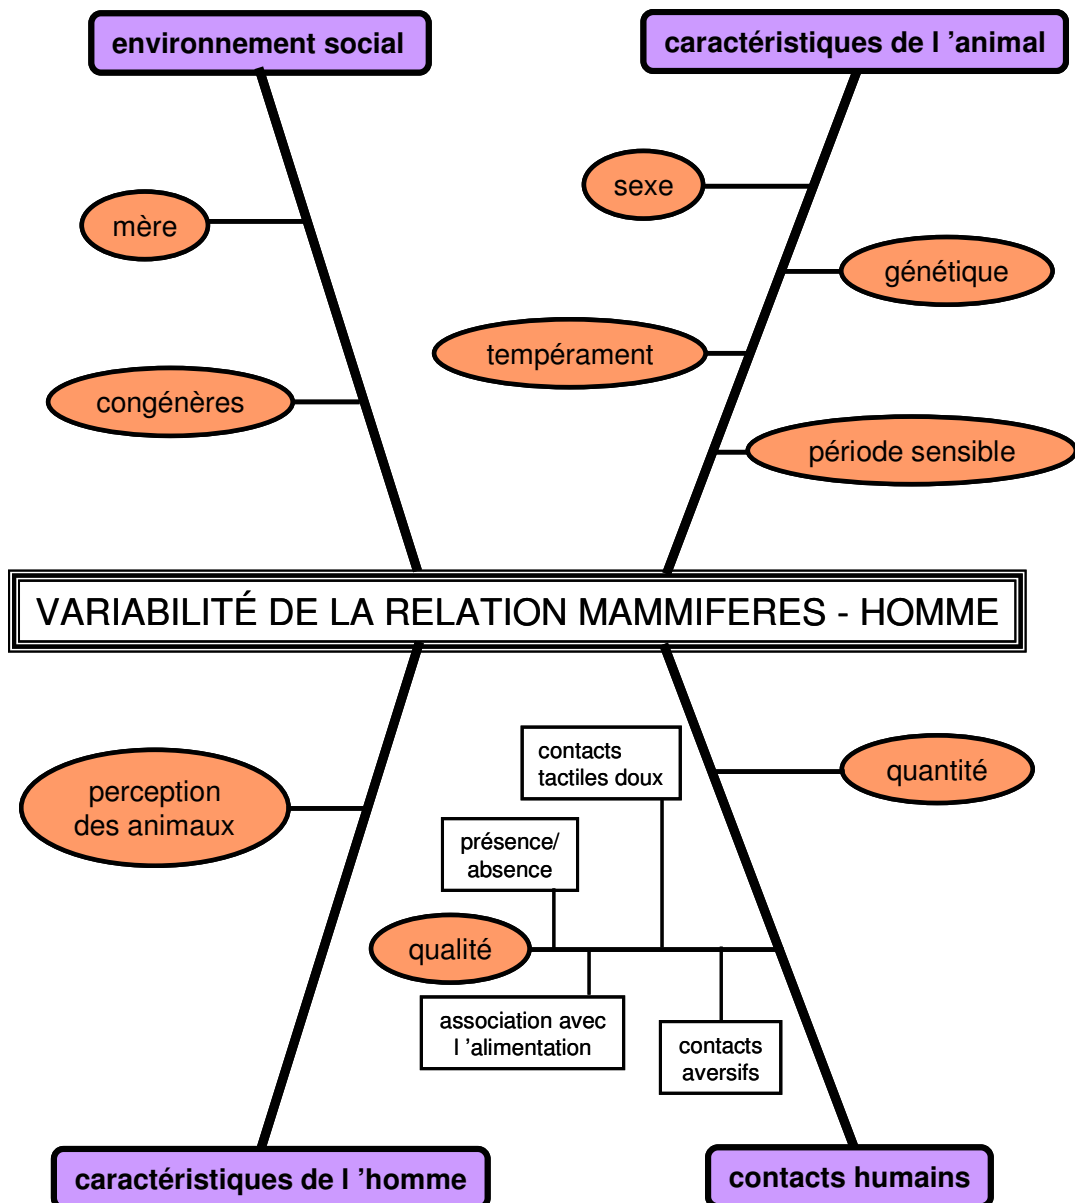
environnement social

caractéristiques de l 'animal

mère

congénères

sexe

génétique

tempérament

période sensible

VARIABILITÉ DE LA RELATION MAMMIFERES - HOMME

perception des animaux

contacts tactiles doux

présence/ absence

qualité

association avec l 'alimentation

contacts aversifs

quantité

caractéristiques de l 'homme

contacts humains